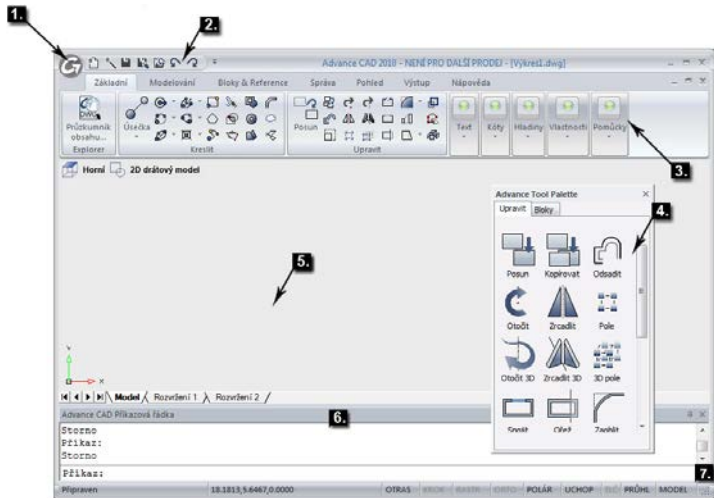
1.

2.

Advance CAD 2010 - NENÍ PRO DALŠÍ PRODEJ - [Výkres1.dwg]

Základní Modelování Bloky & Reference Správa Pohled Výstup Nápověda

Průzkumník obsahu... Explorer

Úsečka

Kreslit

Posun

Upravit

Text Kóty Hladiny Vlastnosti Pomůcky

3.

Horní 2D drátový model

Advance Tool Palette

Upravit Bloky

4.

5.

Posun Kopírovat Odsadit

Otočit Zrcadlit Pole

Otočit 3D Zrcadlit 3D 3D pole

Spojit Ořež Zaoblit

Y

X

Model Rozvržení 1 Rozvržení 2

Advance CAD Příkazová řádka

6.

Storno
Příkaz:
Storno

Příkaz:

7.

Připraven 18.1813,5.6467,0.0000 OTRAS KROK RASTR ORTO POLÁR UCHOP SLO PRŮHL MODEL